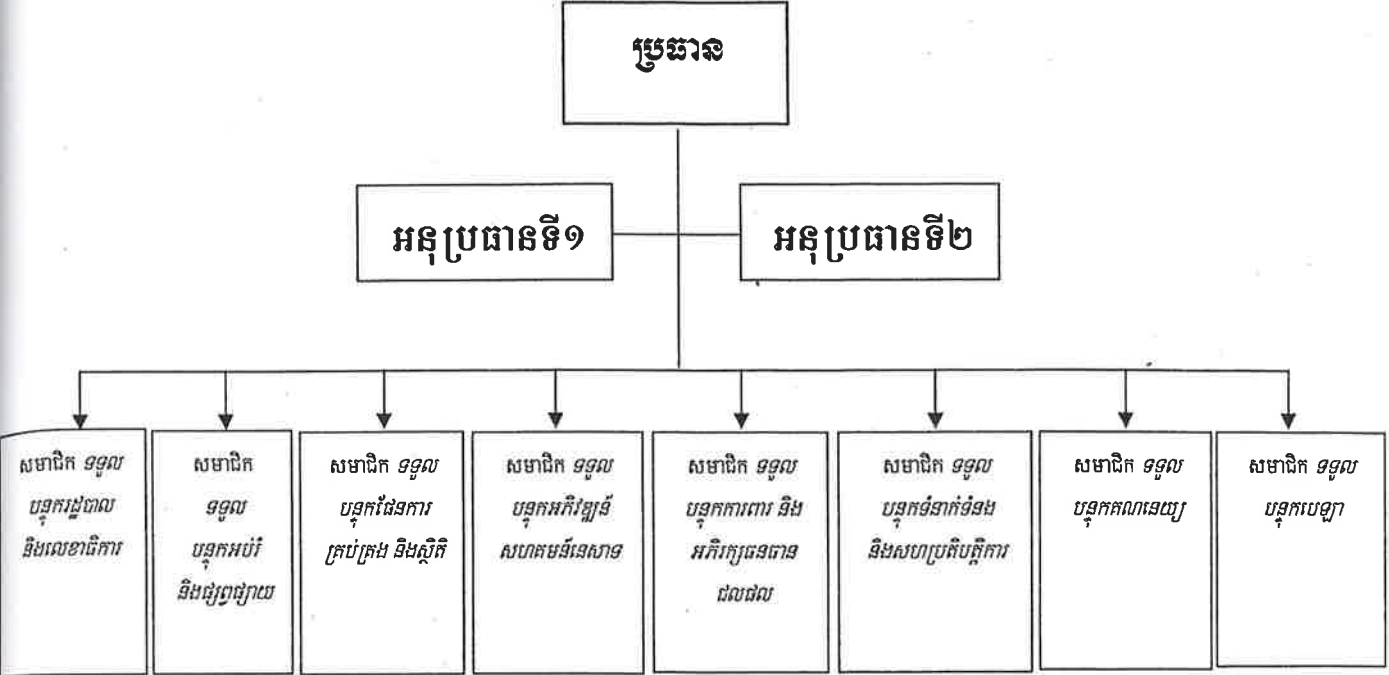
ប្រធាន

អនុប្រធានទី១

អនុប្រធានទី២

សមាជិក ទទួលបន្ទុករដ្ឋបាល និងលេខាធិការ

សមាជិក ទទួលបន្ទុកអប់រំ និងផ្សព្វផ្សាយ

សមាជិក ទទួលបន្ទុកផែនការ គ្រប់គ្រង និងស្ថិតិ

សមាជិក ទទួលបន្ទុកអភិវឌ្ឍន៍សហគមន៍ទេសចរណ៍

សមាជិក ទទួលបន្ទុកការពារ និងអភិរក្សធនធានធម្មជាតិ

សមាជិក ទទួលបន្ទុកទំនាក់ទំនង និងសហប្រតិបត្តិការ

សមាជិក ទទួលបន្ទុកគណនេយ្យ

សមាជិក ទទួលបន្ទុកបេឡា